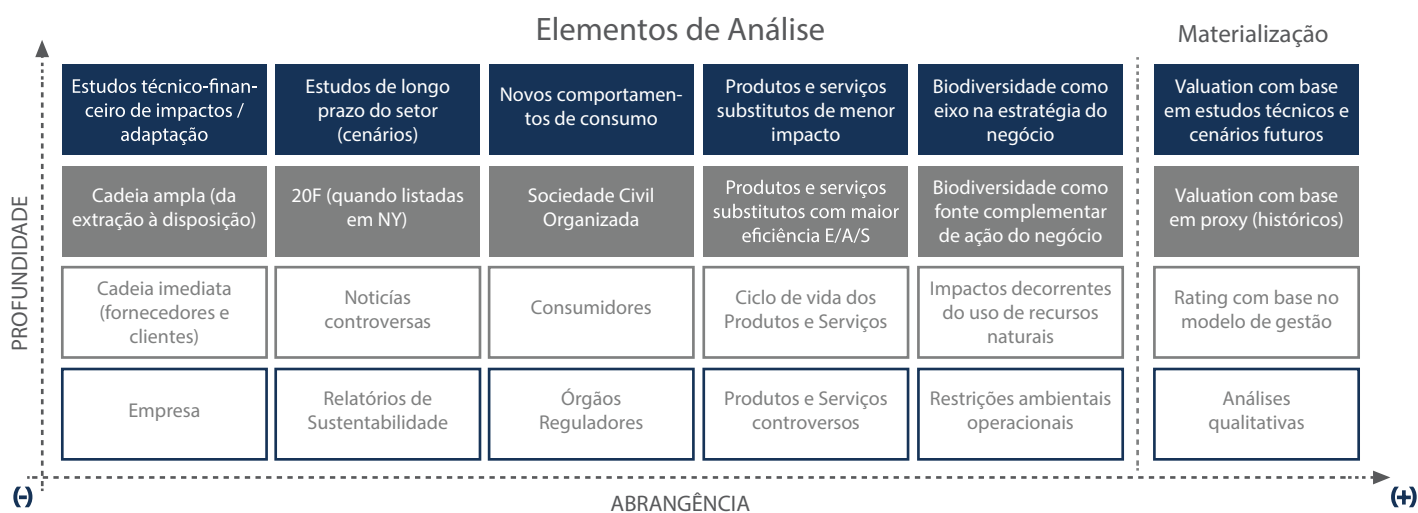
Elementos de Análise

Materialização

PROFUNDIDADE

Estudos técnico-financeiro de impactos / adaptação

Estudos de longo prazo do setor (cenários)

Novos comportamentos de consumo

Produtos e serviços substitutos de menor impacto

Biodiversidade como eixo na estratégia do negócio

Valuation com base em estudos técnicos e cenários futuros

Cadeia ampla (da extração à disposição)

20F (quando listadas em NY)

Sociedade Civil Organizada

Produtos e serviços substitutos com maior eficiência E/A/S

Biodiversidade como fonte complementar de ação do negócio

Valuation com base em proxy (históricos)

Cadeia imediata (fornecedores e clientes)

Notícias controversas

Consumidores

Ciclo de vida dos Produtos e Serviços

Impactos decorrentes do uso de recursos naturais

Rating com base no modelo de gestão

Empresa

Relatórios de Sustentabilidade

Órgãos Reguladores

Produtos e Serviços controversos

Restrições ambientais operacionais

Análises qualitativas

(-)

ABRANGÊNCIA

(+)